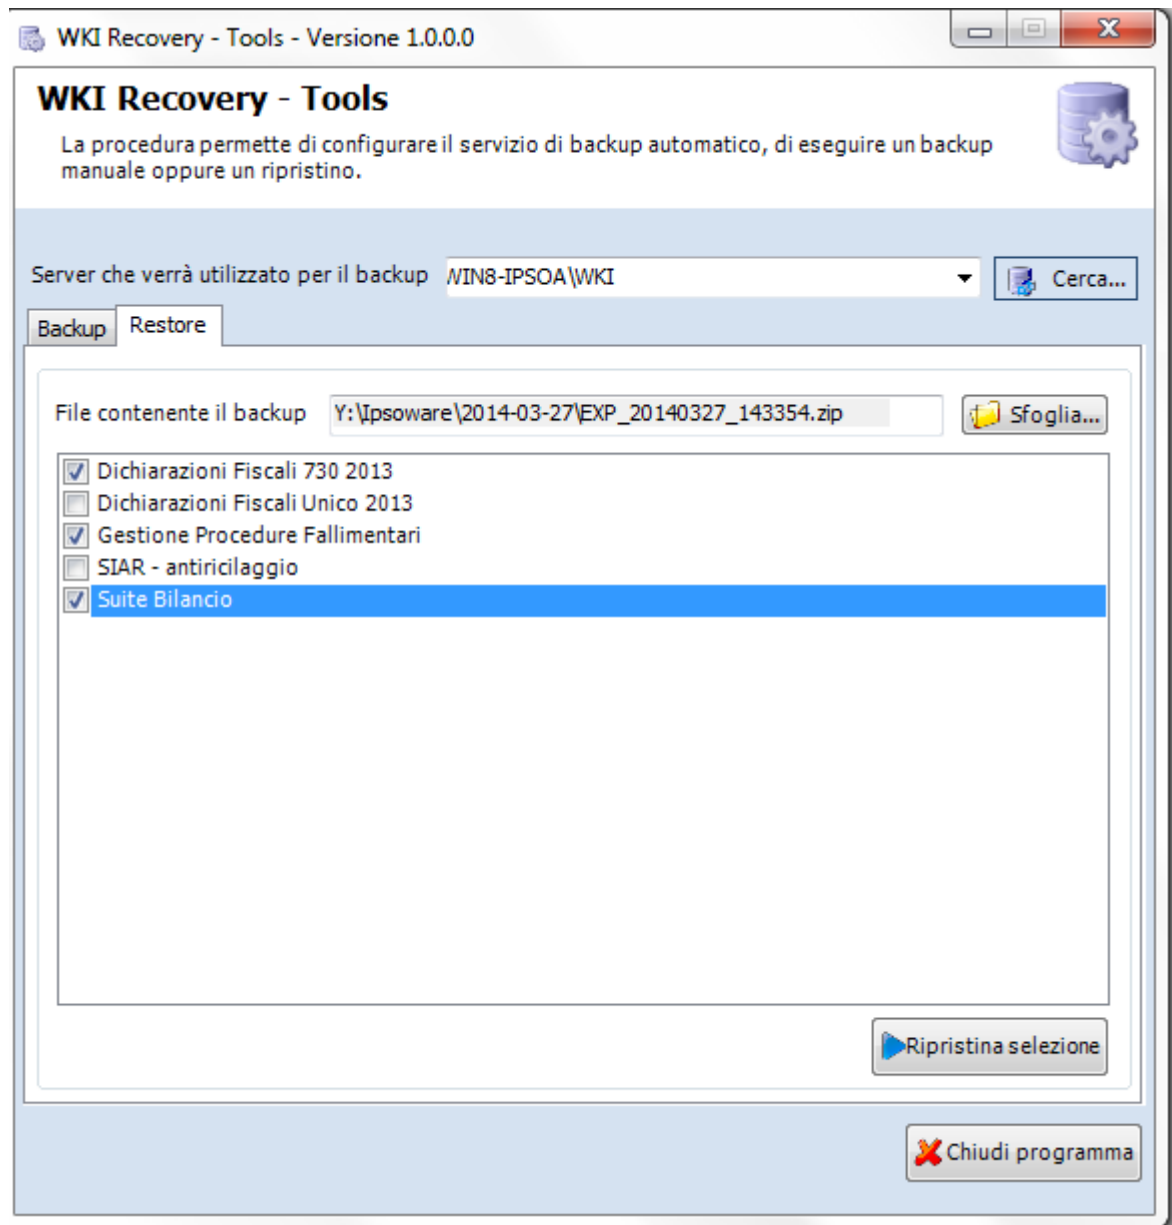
WKI Recovery - Tools - Versione 1.0.0.0

WKI Recovery - Tools

La procedura permette di configurare il servizio di backup automatico, di eseguire un backup manuale oppure un ripristino.

Server che verrà utilizzato per il backup WIN8-IPSOA\WKI

Cerca...

Backup Restore

File contenente il backup Y:\Ipsoware\2014-03-27\EXP_20140327_143354.zip

Sfoglia...

Dichiarazioni Fiscali 730 2013
Dichiarazioni Fiscali Unico 2013
Gestione Procedure Fallimentari
SIAR - antiriciclaggio
Suite Bilancio

Ripristina selezione

Chiudi programma